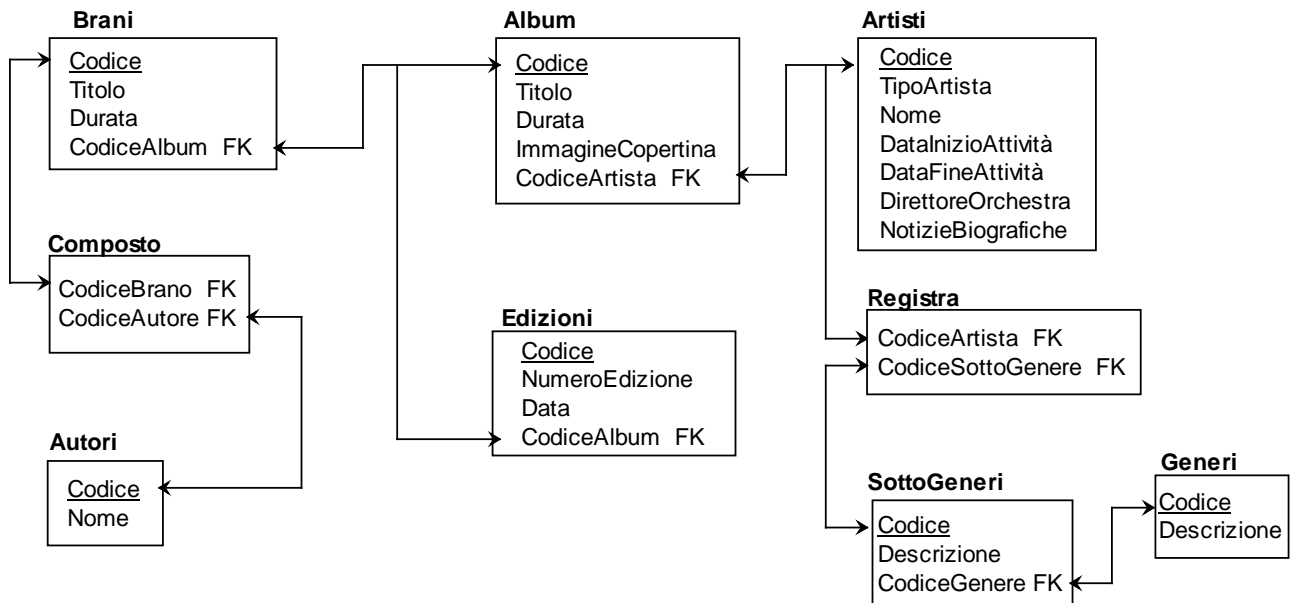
**Brani**
Codice
Titolo
Durata
CodiceAlbum FK

**Album**
Codice
Titolo
Durata
ImmagineCopertina
CodiceArtista FK

**Artisti**
Codice
TipoArtista
Nome
DataInizioAttività
DataFineAttività
DirettoreOrchestra
NotizieBiografiche

**Composto**
CodiceBrano FK
CodiceAutore FK

**Registra**
CodiceArtista FK
CodiceSottoGenere FK

**Edizioni**
Codice
NumeroEdizione
Data
CodiceAlbum FK

**Autori**
Codice
Nome

**Generi**
Codice
Descrizione

**SottoGeneri**
Codice
Descrizione
CodiceGenere FK